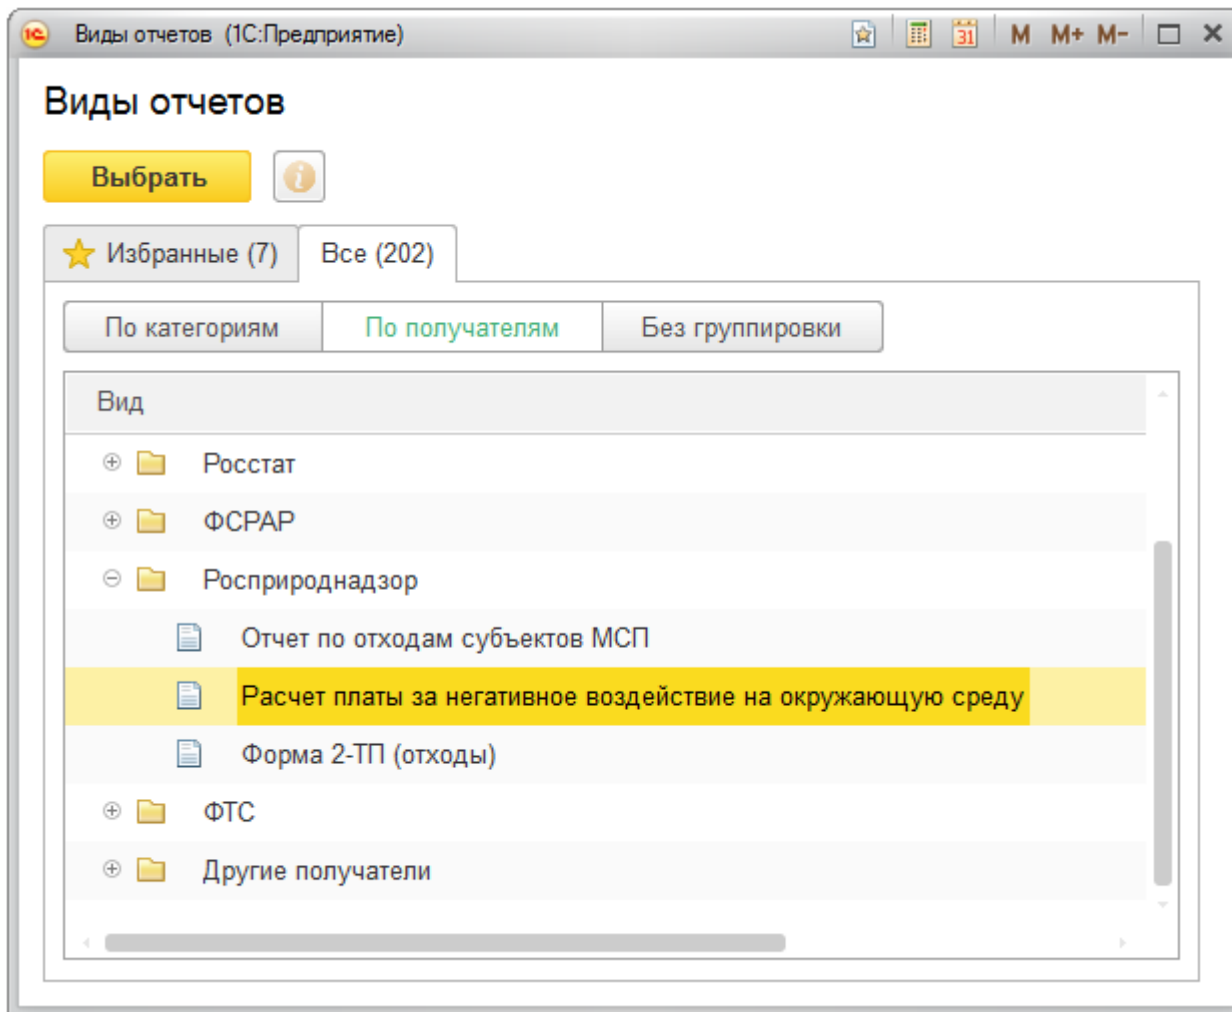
Виды отчетов (1С:Предприятие)

M M+ M-

Виды отчетов

Выбрать

Избранные (7)

Все (202)

По категориям

По получателям

Без группировки

Вид

Росстат

ФСРАР

Росприроднадзор

Отчет по отходам субъектов МСП

Расчет платы за негативное воздействие на окружающую среду

Форма 2-ТП (отходы)

ФТС

Другие получатели